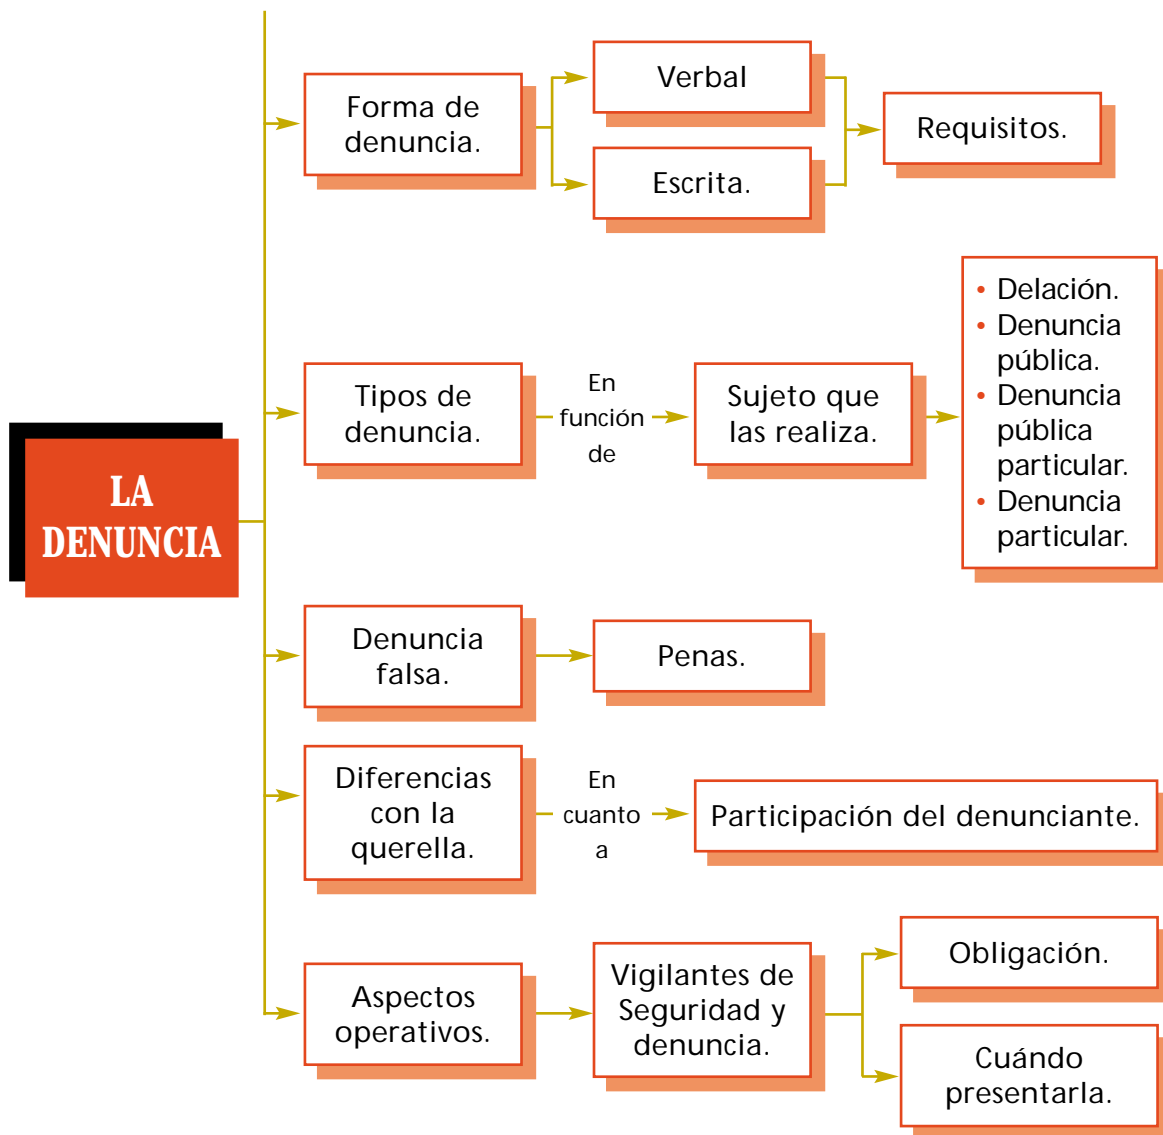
LA DENUNCIA

Forma de denuncia.

Verbal

Escrita.

Requisitos.

Tipos de denuncia.

En función de

Sujeto que las realiza.

• Delación.
• Denuncia pública.
• Denuncia pública particular.
• Denuncia particular.

Denuncia falsa.

Penas.

Diferencias con la querella.

En cuanto a

Participación del denunciante.

Aspectos operativos.

Vigilantes de Seguridad y denuncia.

Obligación.

Cuándo presentarla.